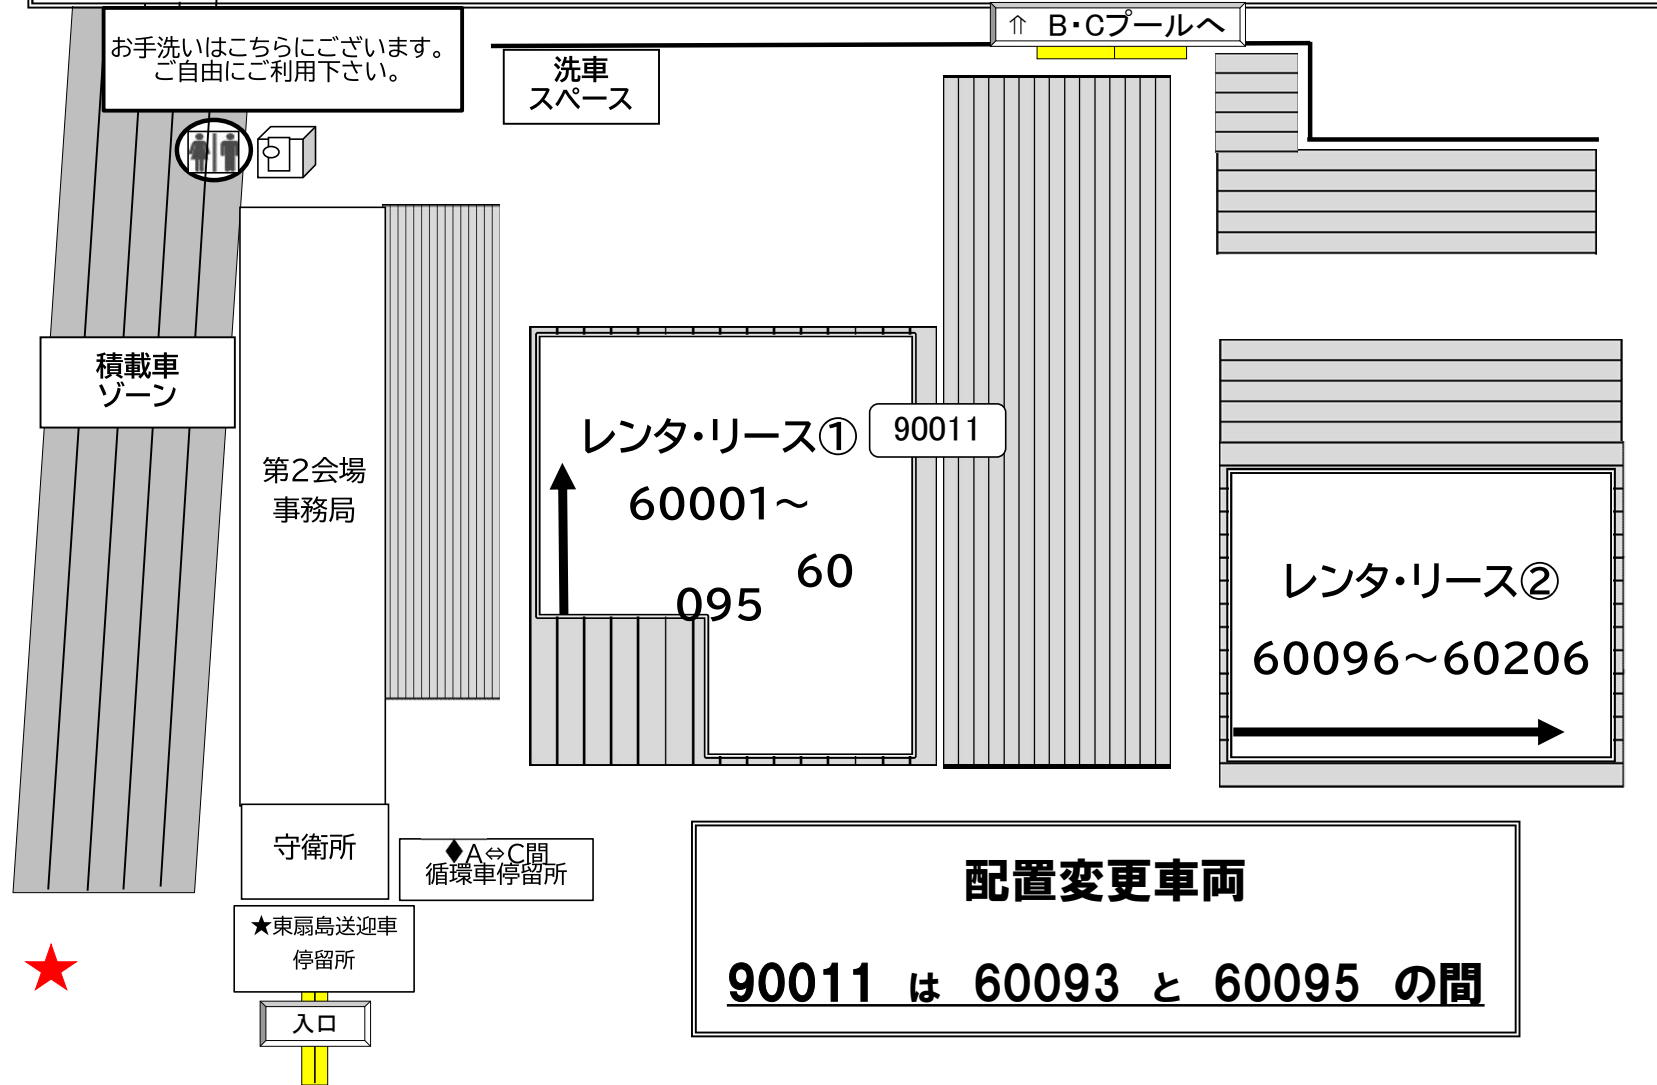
お手洗いはこちらにございます。
ご自由にご利用下さい。

洗車
スペース

⇑ B・Cプールへ

積載車
ゾーン

第2会場
事務局

レンタ・リース①

90011

60001～

60

095

レンタ・リース②

60096～60206

守衛所

♦A⇔C間
循環車停留所

★東扇島送迎車
停留所

入口

★

配置変更車両

90011 は 60093 と 60095 の間